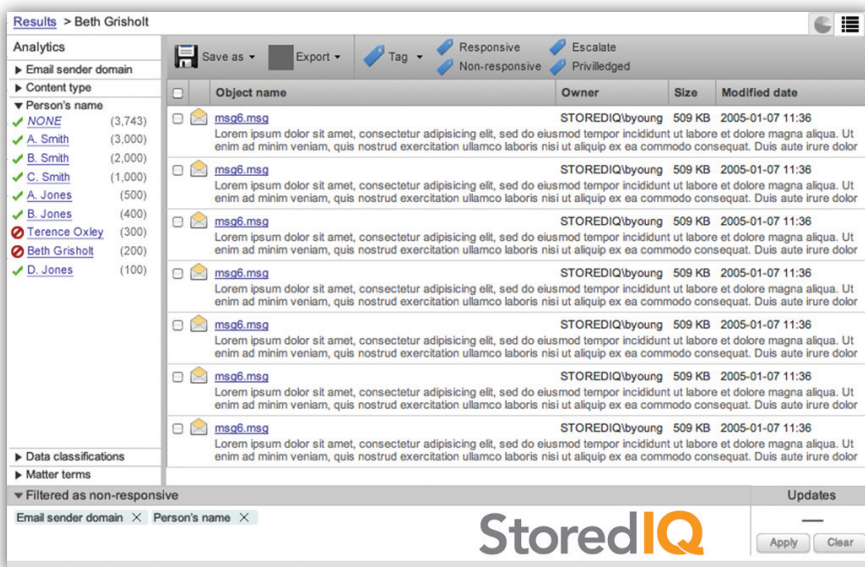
Results > Beth Grisholt

Analytics

▸ Email sender domain
▸ Content type
▾ Person's name
NONE (3,743)
A. Smith (3,000)
B. Smith (2,000)
C. Smith (1,000)
A. Jones (500)
B. Jones (400)
Terence Oxley (300)
Beth Grisholt (200)
D. Jones (100)

▸ Data classifications
▸ Matter terms

Save as ▾ Export ▾ Tag ▾ Responsive Non-responsive Escalate Privilledged

| | | Object name | Owner | Size | Modified date |
|---|---|---|---|---|---|
| | | msg6.msg Lorem ipsum dolor sit amet, consectetur adipisicing elit, sed do eiusmod tempor incididunt ut labore et dolore magna aliqua. Ut enim ad minim veniam, quis nostrud exercitation ullamco laboris nisi ut aliquip ex ea commodo consequat. Duis aute irure dolor | STOREDIQ\byoung | 509 KB | 2005-01-07 11:36 |
| | | msg6.msg Lorem ipsum dolor sit amet, consectetur adipisicing elit, sed do eiusmod tempor incididunt ut labore et dolore magna aliqua. Ut enim ad minim veniam, quis nostrud exercitation ullamco laboris nisi ut aliquip ex ea commodo consequat. Duis aute irure dolor | STOREDIQ\byoung | 509 KB | 2005-01-07 11:36 |
| | | msg6.msg Lorem ipsum dolor sit amet, consectetur adipisicing elit, sed do eiusmod tempor incididunt ut labore et dolore magna aliqua. Ut enim ad minim veniam, quis nostrud exercitation ullamco laboris nisi ut aliquip ex ea commodo consequat. Duis aute irure dolor | STOREDIQ\byoung | 509 KB | 2005-01-07 11:36 |
| | | msg6.msg Lorem ipsum dolor sit amet, consectetur adipisicing elit, sed do eiusmod tempor incididunt ut labore et dolore magna aliqua. Ut enim ad minim veniam, quis nostrud exercitation ullamco laboris nisi ut aliquip ex ea commodo consequat. Duis aute irure dolor | STOREDIQ\byoung | 509 KB | 2005-01-07 11:36 |
| | | msg6.msg Lorem ipsum dolor sit amet, consectetur adipisicing elit, sed do eiusmod tempor incididunt ut labore et dolore magna aliqua. Ut enim ad minim veniam, quis nostrud exercitation ullamco laboris nisi ut aliquip ex ea commodo consequat. Duis aute irure dolor | STOREDIQ\byoung | 509 KB | 2005-01-07 11:36 |
| | | msg6.msg Lorem ipsum dolor sit amet, consectetur adipisicing elit, sed do eiusmod tempor incididunt ut labore et dolore magna aliqua. Ut enim ad minim veniam, quis nostrud exercitation ullamco laboris nisi ut aliquip ex ea commodo consequat. Duis aute irure dolor | STOREDIQ\byoung | 509 KB | 2005-01-07 11:36 |
| | | msg6.msg Lorem ipsum dolor sit amet, consectetur adipisicing elit, sed do eiusmod tempor incididunt ut labore et dolore magna aliqua. Ut enim ad minim veniam, quis nostrud exercitation ullamco laboris nisi ut aliquip ex ea commodo consequat. Duis aute irure dolor | STOREDIQ\byoung | 509 KB | 2005-01-07 11:36 |

▾ Filtered as non-responsive
Email sender domain × Person's name ×

StoredIQ

Updates
—
Apply Clear